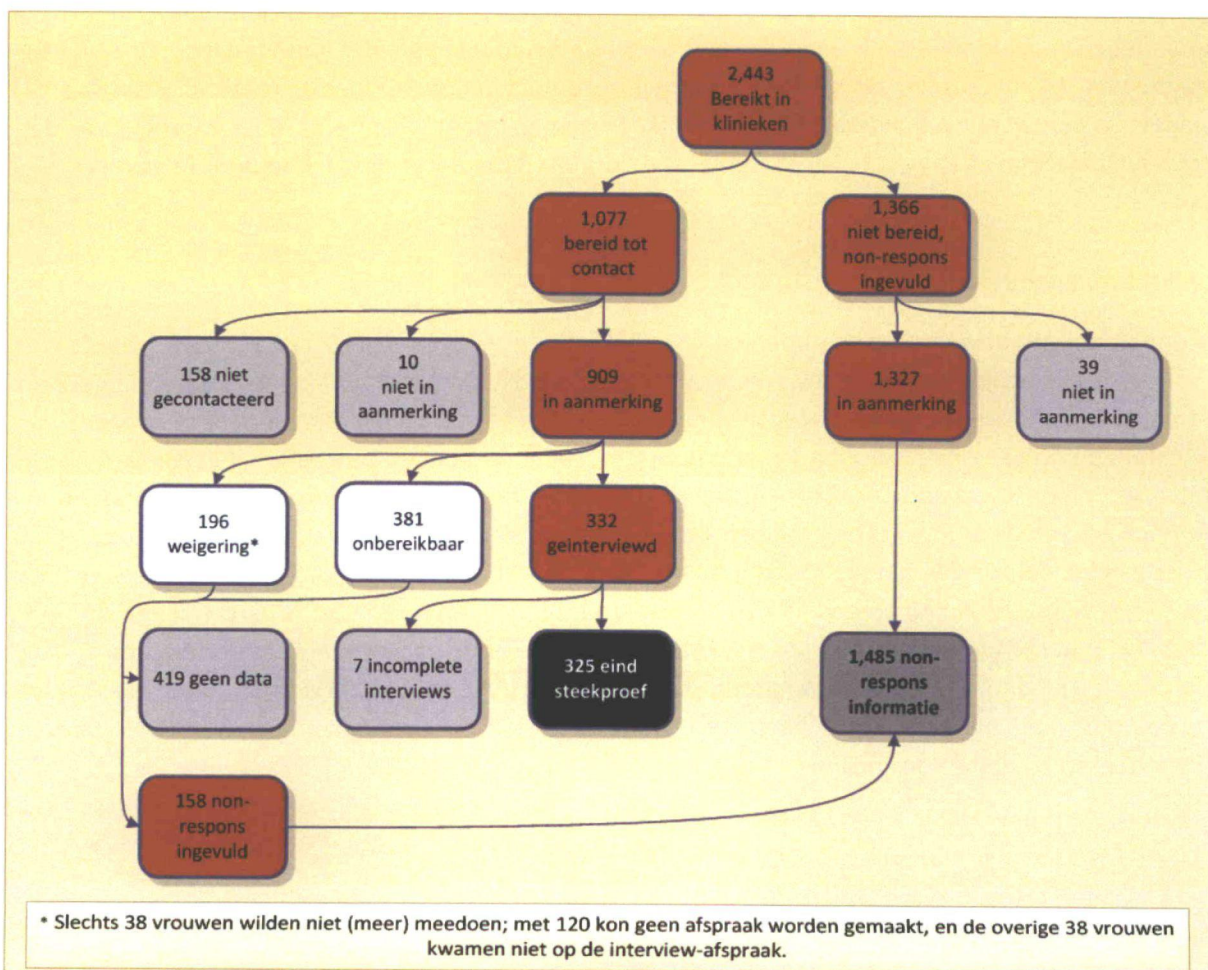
2,443
Bereikt in klinieken

1,077
bereid tot contact

1,366
niet bereid, non-respons ingevuld

158 niet gecontacteerd

10
niet in aanmerking

909
in aanmerking

1,327
in aanmerking

39
niet in aanmerking

196
weigering*

381
onbereikbaar

332
geinterviewd

419 geen data

7 incomplete interviews

325 eind steekproef

1,485 non-respons informatie

158 non-respons ingevuld

* Slechts 38 vrouwen wilden niet (meer) meedoen; met 120 kon geen afspraak worden gemaakt, en de overige 38 vrouwen kwamen niet op de interview-afspraak.